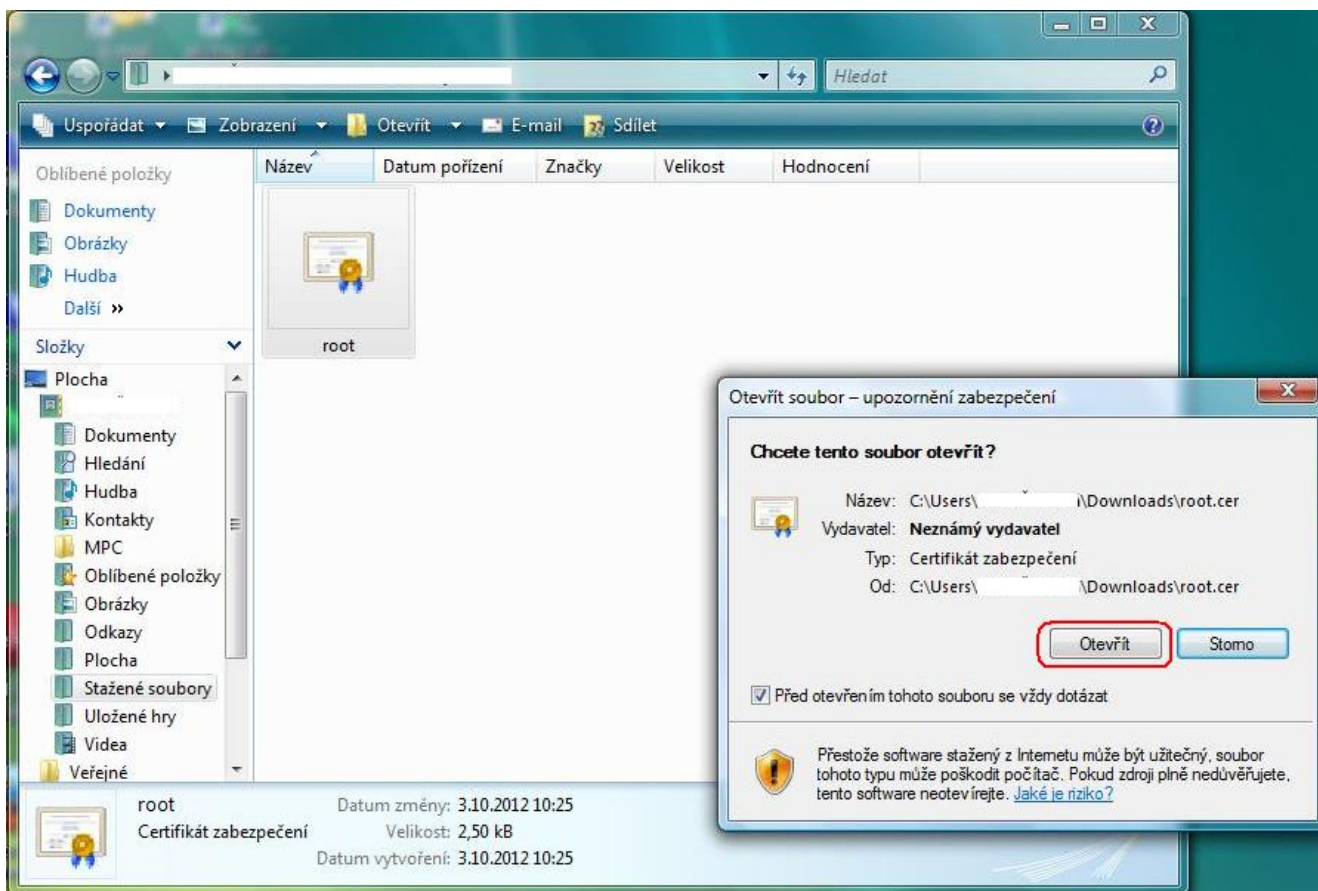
Hledat

Uspořádat ▾ Zobrazení ▾ Otevřít ▾ E-mail Sdílet

Oblíbené položky
Dokumenty
Obrázky
Hudba
Další »

Složky
Plocha
Dokumenty
Hledání
Hudba
Kontakty
MPC
Oblíbené položky
Obrázky
Odkazy
Plocha
Stažené soubory
Uložené hry
Videa
Veřejné

| Název | Datum pořízení | Značky | Velikost | Hodnocení |
|---|---|---|---|---|

root

Otevřít soubor – upozornění zabezpečení

Chcete tento soubor otevřít?

Název: C:\Users\ \Downloads\root.cer
Vydavatel: Neznámý vydavatel
Typ: Certifikát zabezpečení
Od: C:\Users\ \Downloads\root.cer

Otevřít Storno

Před otevřením tohoto souboru se vždy dotázat

Přestože software stažený z Internetu může být užitečný, soubor tohoto typu může poškodit počítač. Pokud zdroji plně nedůvěřujete, tento software neotevírejte. Jaké je riziko?

root Datum změny: 3.10.2012 10:25
Certifikát zabezpečení Velikost: 2,50 kB
Datum vytvoření: 3.10.2012 10:25